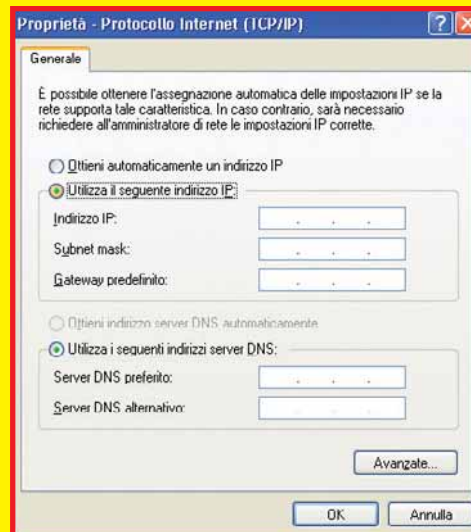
Proprietà - Protocollo Internet (TCP/IP)

?

X

Generale

È possibile ottenere l'assegnazione automatica delle impostazioni IP se la rete supporta tale caratteristica. In caso contrario, sarà necessario richiedere all'amministratore di rete le impostazioni IP corrette.

Ottieni automaticamente un indirizzo IP

Utilizza il seguente indirizzo IP:

Indirizzo IP:

Subnet mask:

Gateway predefinito:

Ottieni indirizzo server DNS automaticamente

Utilizza i seguenti indirizzi server DNS:

Server DNS preferito:

Server DNS alternativo:

Avanzate...

OK

Annulla